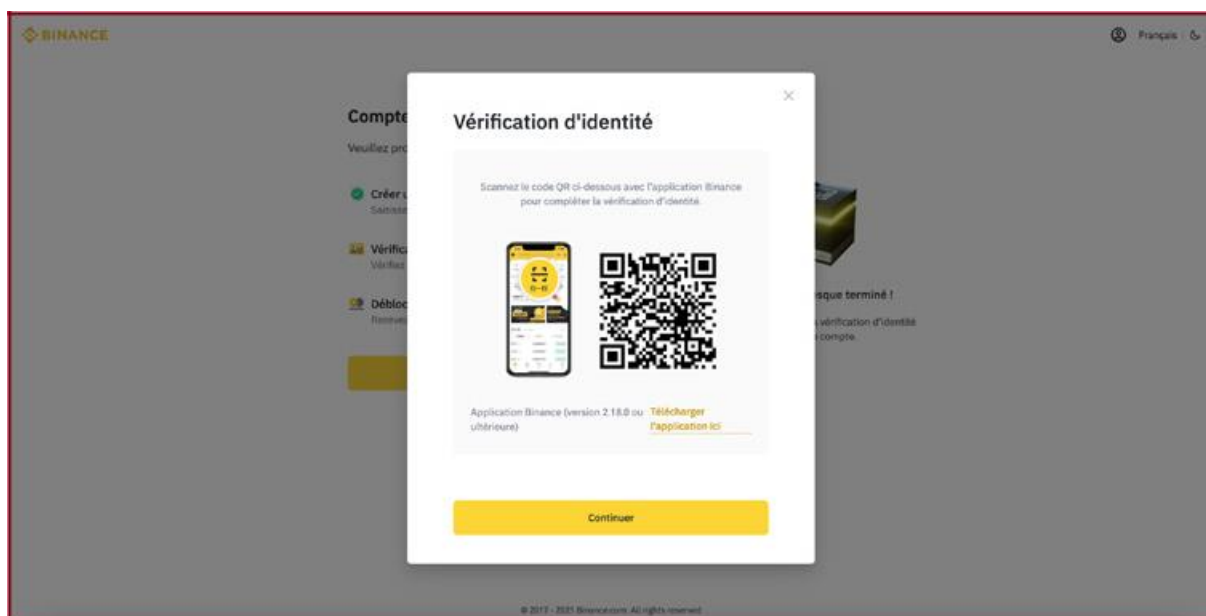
BINANCE

Français

Compte

Veuillez pro

Créer

Saisiss

Vérific

Vérifiez

Débloc

Recevez

sque terminé !

vérification d'identité

compte.

Vérification d'identité

Scannez le code QR ci-dessous avec l'application Binance pour compléter la vérification d'identité.

Application Binance (version 2.18.0 ou ultérieure)

Télécharger l'application ici

Continuer

© 2017 - 2021 Binance.com. All rights reserved